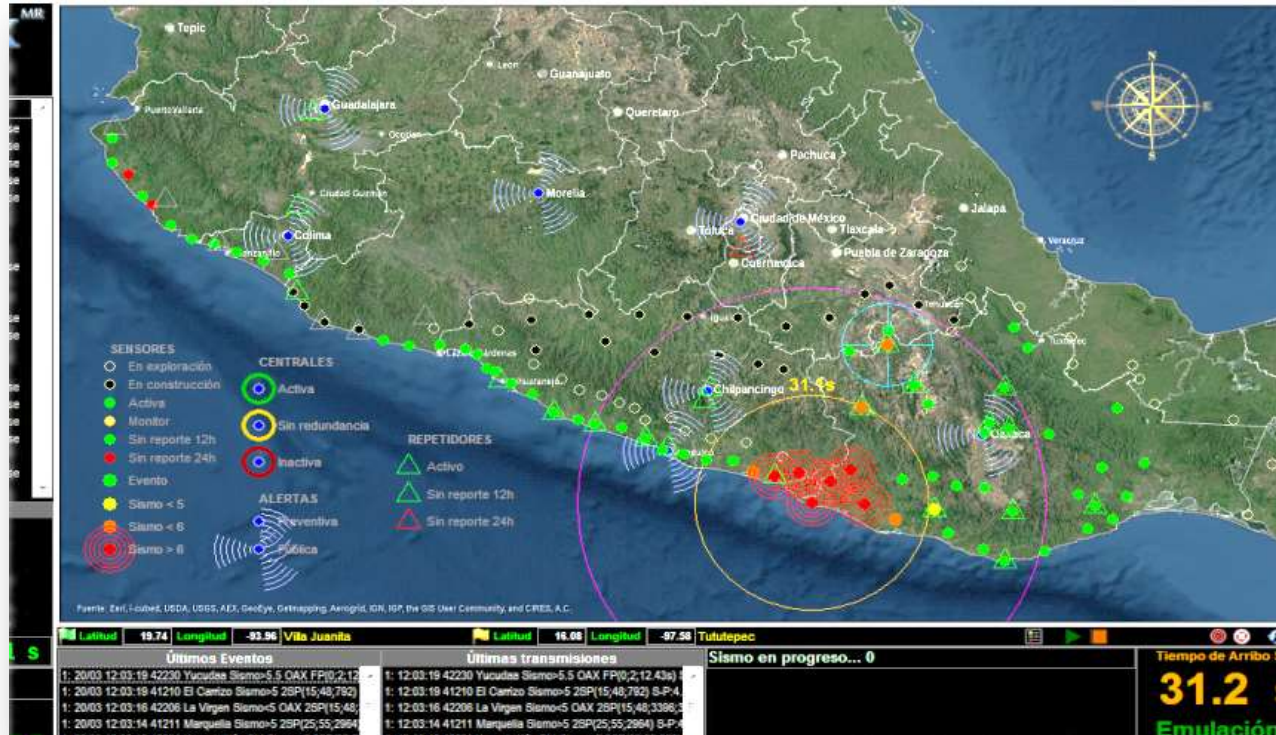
MR

Tepic
León
Guanajuato
Guadalajara
Puerto Vallarta
Querétaro
Ocotlán
Pachuca
Morelia
Ciudad Guzmán
Ciudad de México
Jalapa
Toluca
Tlaxcala
Colima
Veracruz
Cuernavaca
Puebla de Zaragoza
Manzanillo
Iguala
Tehuacán
Tuxtepec
Lázaro Cárdenas
Zihuatanejo
Chilpancingo
31.4s
Oaxaca
Acapulco

SENSORES
En exploración
En construcción
Activa
Monitor
Sin reporte 12h
Sin reporte 24h
Evento
Sismo < 5
Sismo < 6
Sismo > 6

CENTRALES
Activa
Sin redundancia
Inactiva

ALERTAS
Preventiva
Pública

REPETIDORES
Activo
Sin reporte 12h
Sin reporte 24h

Fuente: Esri, i-cubed, USDA, USGS, AEX, GeoEye, Getmapping, Aerogrid, IGN, IGP, the GIS User Community, and CIRES, A.C.

Latitud 19.74 Longitud -93.96 Vila Juanita
Latitud 16.08 Longitud -97.58 Tututepec

1 s

Últimos Eventos
1: 20/03 12:03:19 42230 Yucudaa Sismo>5.5 OAX FP(0;2;12
1: 20/03 12:03:19 41210 El Carrizo Sismo>5 2SP(15;48;792)
1: 20/03 12:03:16 42206 La Virgen Sismo<5 OAX 2SP(15;48;
1: 20/03 12:03:14 41211 Marquelia Sismo>5 2SP(25;55;2964)

Últimas transmisiones
1: 12:03:19 42230 Yucudaa Sismo>5.5 OAX FP(0;2;12.43s)
1: 12:03:19 41210 El Carrizo Sismo>5 2SP(15;48;792) S-P:4.
1: 12:03:16 42206 La Virgen Sismo<5 OAX 2SP(15;48;3396;3
1: 12:03:14 41211 Marquelia Sismo>5 2SP(25;55;2964) S-P:4

Sismo en progreso... 0

Tiempo de Arribo
31.2
Emulación